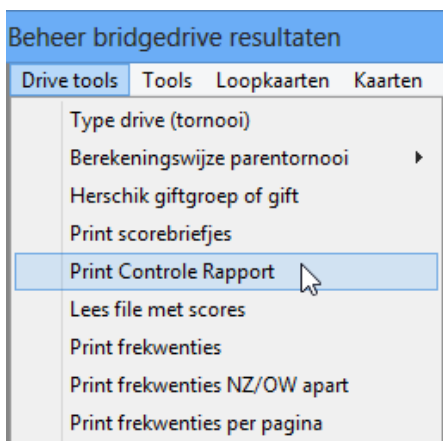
Beheer bridgedrive resultaten

Drive tools Tools Loopkaarten Kaarten

Type drive (tornooi)
Berekeningswijze parentornooi
Herschik giftgroep of gift
Print scorebriefjes
Print Controle Rapport
Lees file met scores
Print frekwenties
Print frekwenties NZ/OW apart
Print frekwenties per pagina